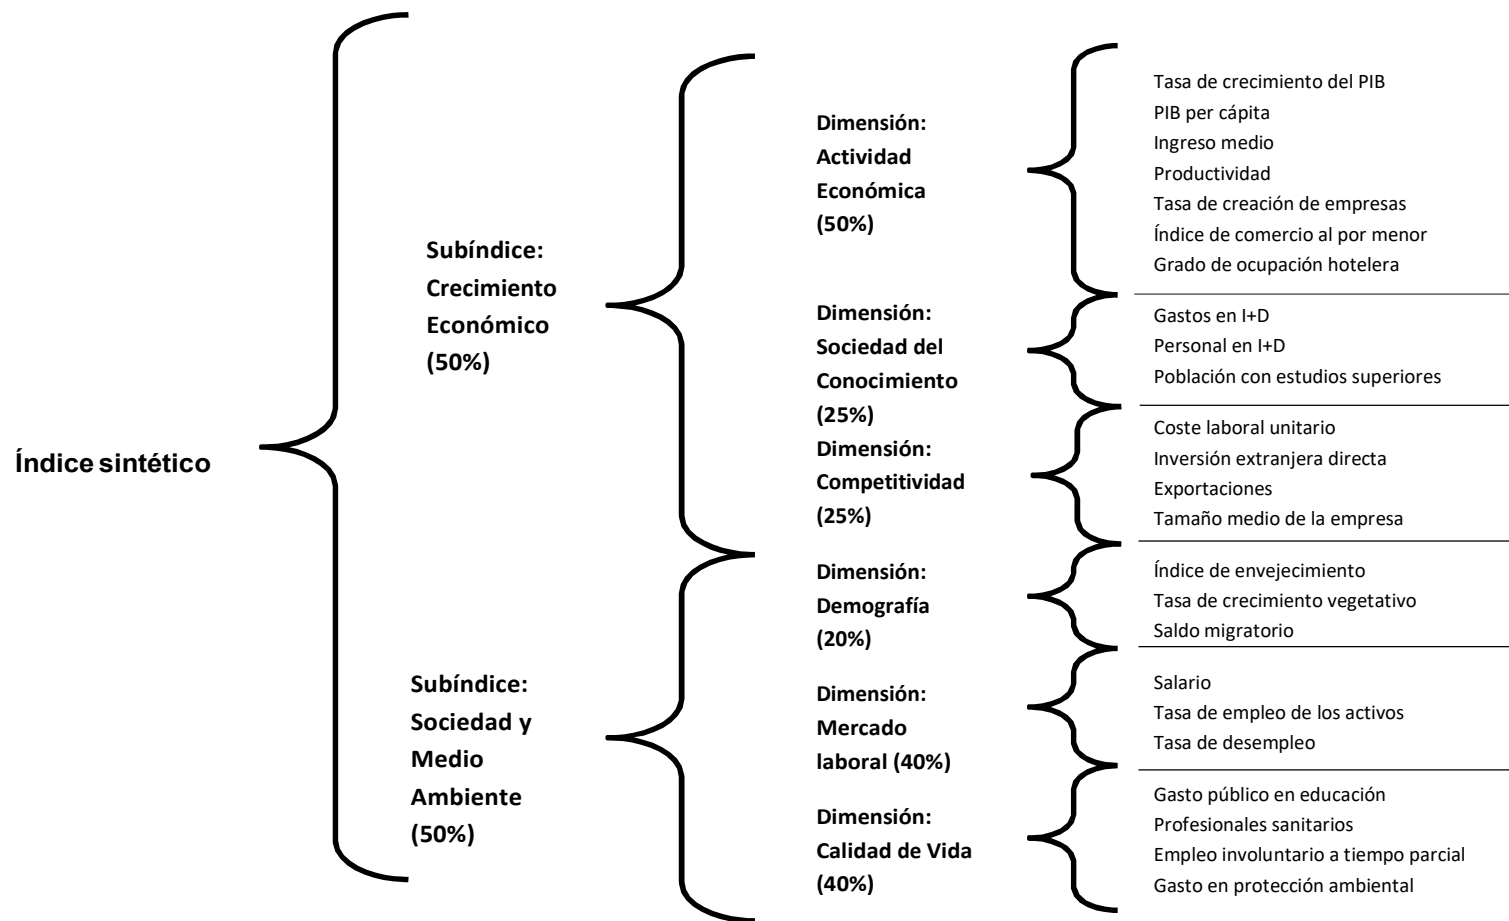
Índice sintético

Subíndice: Crecimiento Económico (50%)

Dimensión: Actividad Económica (50%)

Tasa de crecimiento del PIB
PIB per cápita
Ingreso medio
Productividad
Tasa de creación de empresas
Índice de comercio al por menor
Grado de ocupación hotelera

Dimensión: Sociedad del Conocimiento (25%)

Gastos en I+D
Personal en I+D
Población con estudios superiores

Dimensión: Competitividad (25%)

Coste laboral unitario
Inversión extranjera directa
Exportaciones
Tamaño medio de la empresa

Subíndice: Sociedad y Medio Ambiente (50%)

Dimensión: Demografía (20%)

Índice de envejecimiento
Tasa de crecimiento vegetativo
Saldo migratorio

Dimensión: Mercado laboral (40%)

Salario
Tasa de empleo de los activos
Tasa de desempleo

Dimensión: Calidad de Vida (40%)

Gasto público en educación
Profesionales sanitarios
Empleo involuntario a tiempo parcial
Gasto en protección ambiental